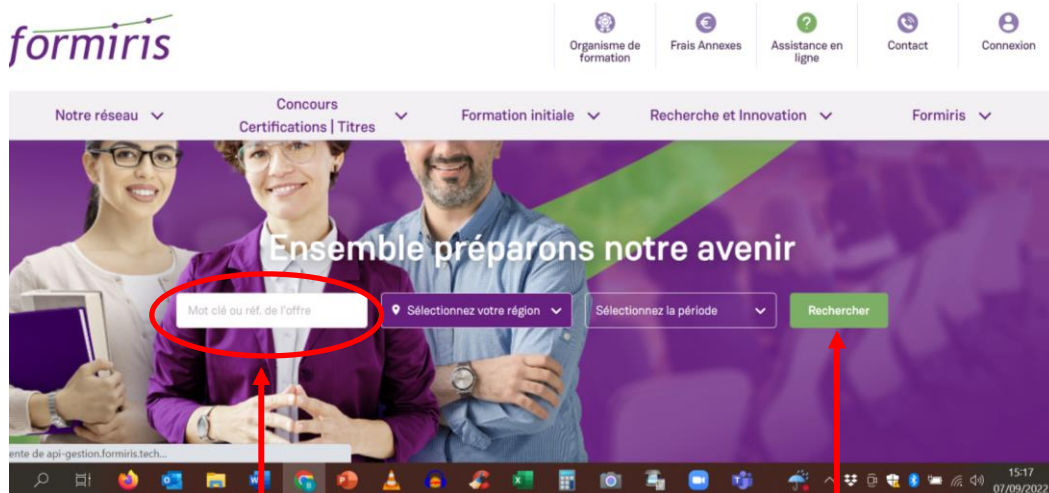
formiris

Organisme de formation

Frais Annexes

Assistance en ligne

Contact

Connexion

Notre réseau

Concours Certifications | Titres

Formation initiale

Recherche et Innovation

Formiris

Ensemble préparons notre avenir

Mot clé ou réf. de l'offre

Sélectionnez votre région

Sélectionnez la période

Rechercher

ente de api-gestion.formiris.tech...

15:17
07/09/2022